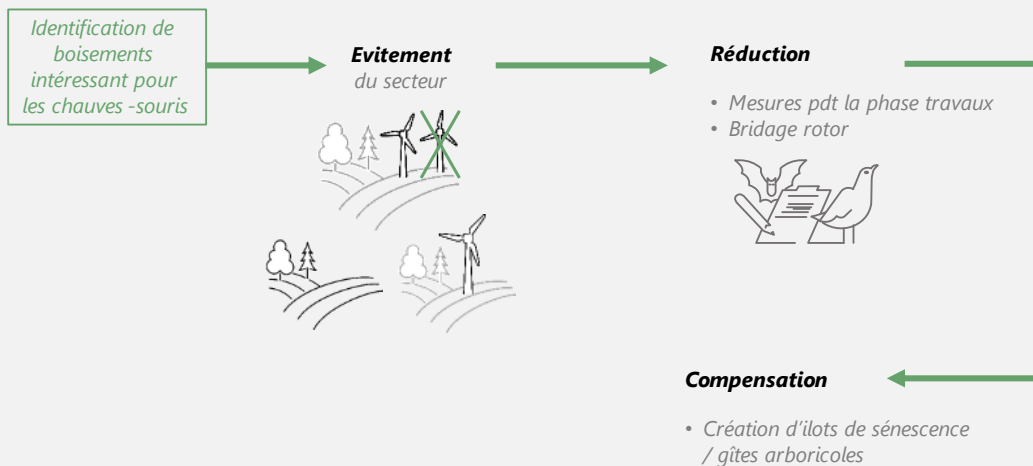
Identification de boisements intéressant pour les chauves -souris

Evitement
du secteur

Réduction

• Mesures pdt la phase travaux
• Bridage rotor

Compensation

• Création d'ilots de sénescence / gîtes arboricoles